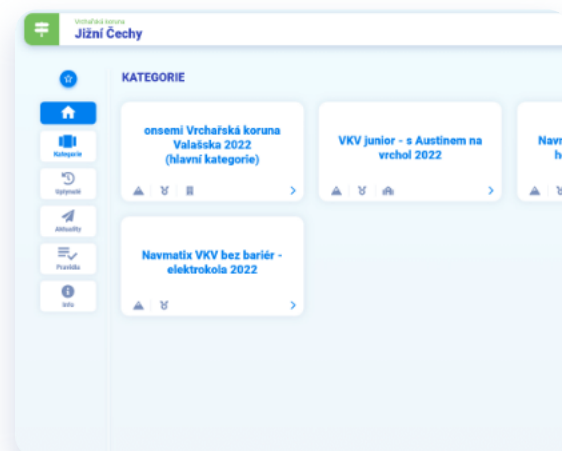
Vrcharská koruna
Jižní Čechy

KATEGORIE

Kategorie
Upłynulé
Aktuality
Pravidla
Info

onsemi Vrchařská koruna Valašska 2022 (hlavní kategorie)

VKV junior - s Austinem na vrchol 2022

Navr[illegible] h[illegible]

Navmatix VKV bez bariér - elektrokola 2022